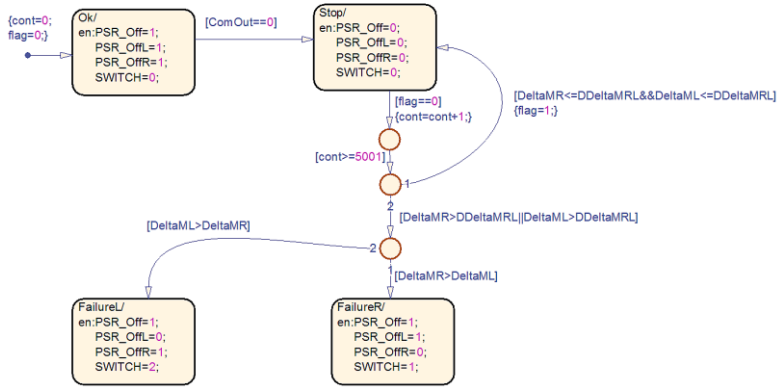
{cont=0;
flag=0;}

Ok/
en:PSR_Off=1;
PSR_OffL=1;
PSR_OffR=1;
SWITCH=0;

[ComOut==0]

Stop/
en:PSR_Off=0;
PSR_OffL=0;
PSR_OffR=0;
SWITCH=0;

[flag==0]
{cont=cont+1;}

[DeltaMR<=DDeltaMRL&&DeltaML<=DDeltaMRL]
{flag=1;}

[cont>=5001]

1

2

[DeltaMR>DDeltaMRL||DeltaML>DDeltaMRL]

[DeltaML>DeltaMR]

2

1

[DeltaMR>DeltaML]

FailureL/
en:PSR_Off=1;
PSR_OffL=0;
PSR_OffR=1;
SWITCH=2;

FailureR/
en:PSR_Off=1;
PSR_OffL=1;
PSR_OffR=0;
SWITCH=1;